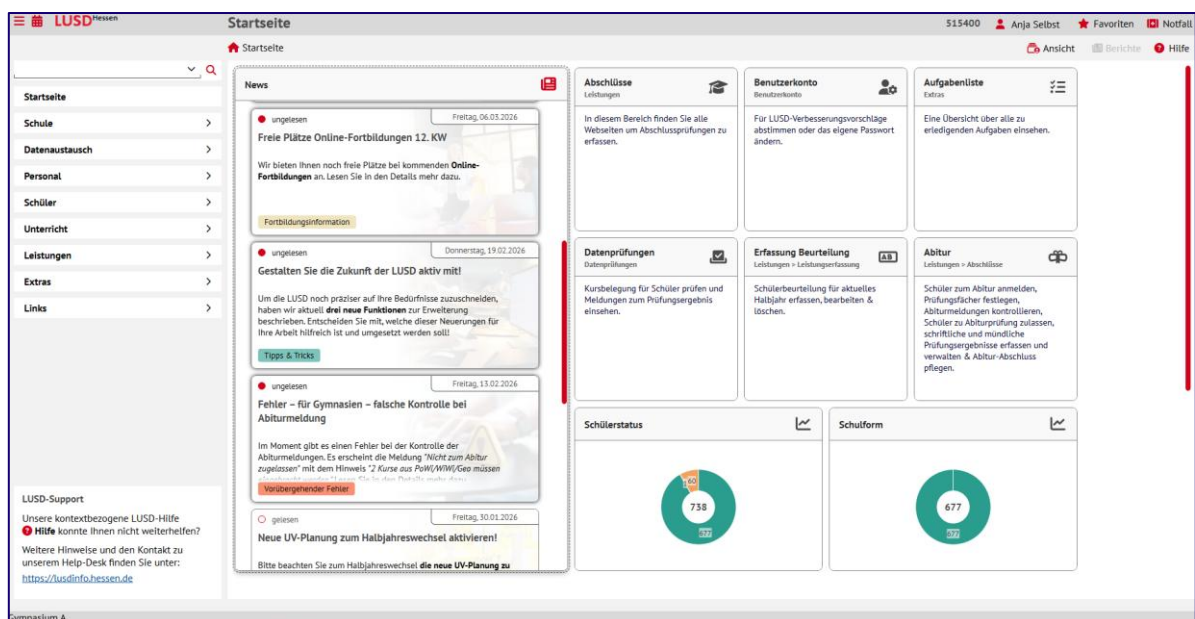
LUSD Hessen

Startseite

515400 Anja Selbst Favoriten Notfall

Startseite

Ansicht Berichte Hilfe

Startseite
Schule
Datenaustausch
Personal
Schüler
Unterricht
Leistungen
Extras
Links

LUSD-Support
Unsere kontextbezogene LUSD-Hilfe
Hilfe konnte Ihnen nicht weiterhelfen?
Weitere Hinweise und den Kontakt zu unserem Help-Desk finden Sie unter:
https://lusdinfo.hessen.de

News

ungelesen Freitag, 06.03.2026
Freie Plätze Online-Fortbildungen 12. KW
Wir bieten Ihnen noch freie Plätze bei kommenden Online-Fortbildungen an. Lesen Sie in den Details mehr dazu.
Fortbildungsinformation

ungelesen Donnerstag, 19.02.2026
Gestalten Sie die Zukunft der LUSD aktiv mit!
Um die LUSD noch präziser auf Ihre Bedürfnisse zuzuschneiden, haben wir aktuell drei neue Funktionen zur Erweiterung beschrieben. Entscheiden Sie mit, welche dieser Neuerungen für Ihre Arbeit hilfreich ist und umgesetzt werden soll!
Tipps & Tricks

ungelesen Freitag, 13.02.2026
Fehler – für Gymnasien – falsche Kontrolle bei Abiturmeldung
Im Moment gibt es einen Fehler bei der Kontrolle der Abiturmeldungen. Es erscheint die Meldung "Nicht zum Abitur zugelassen" mit dem Hinweis "2 Kurse aus PoWi/WiWi/Geo müssen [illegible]
Vorübergehender Fehler

gelesen Freitag, 30.01.2026
Neue UV-Planung zum Halbjahreswechsel aktivieren!
Bitte beachten Sie zum Halbjahreswechsel die neue UV-Planung zu

Abschlüsse
Leistungen
In diesem Bereich finden Sie alle Webseiten um Abschlussprüfungen zu erfassen.

Benutzerkonto
Benutzerkonto
Für LUSD-Verbesserungsvorschläge abstimmen oder das eigene Passwort ändern.

Aufgabenliste
Extras
Eine Übersicht über alle zu erledigenden Aufgaben einsehen.

Datenprüfungen
Datenprüfungen
Kursbelegung für Schüler prüfen und Meldungen zum Prüfungsergebnis einsehen.

Erfassung Beurteilung
Leistungen > Leistungserfassung
AB
Schülerbeurteilung für aktuelles Halbjahr erfassen, bearbeiten & löschen.

Abitur
Leistungen > Abschlüsse
Schüler zum Abitur anmelden, Prüfungsfächer festlegen, Abiturmeldungen kontrollieren, Schüler zu Abiturprüfung zulassen, schriftliche und mündliche Prüfungsergebnisse erfassen und verwalten & Abitur-Abschluss pflegen.

Schülerstatus
60
738
677

Schulform
677
677

Gymnasium A